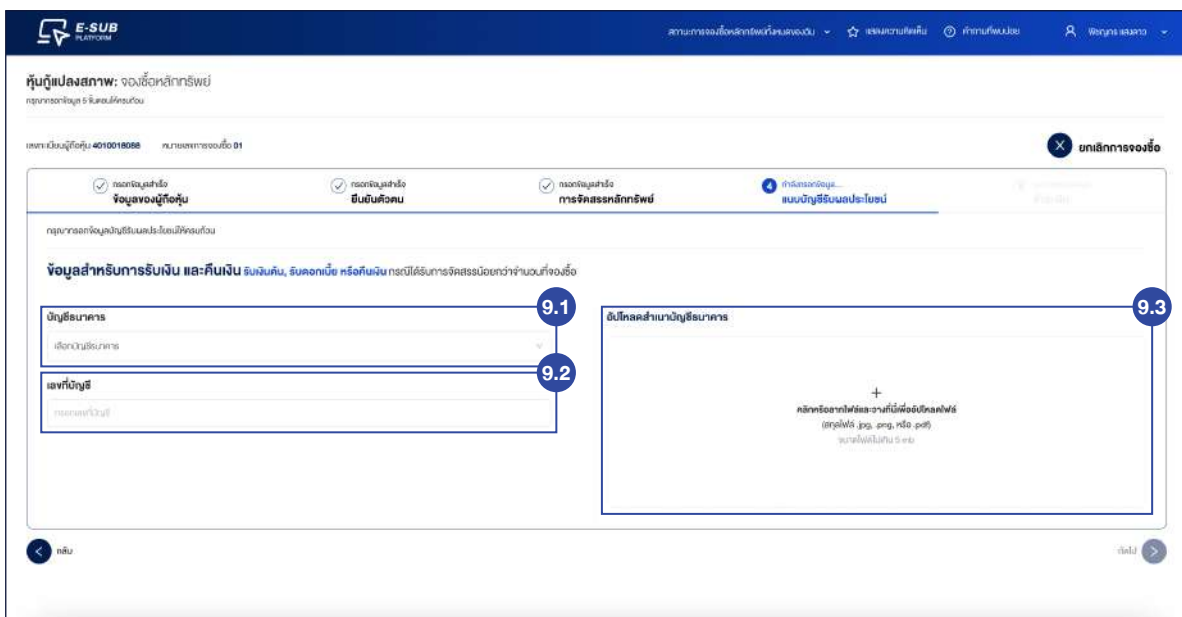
E-SUB PLATFORM

สถานะการจองซื้อหลักทรัพย์ทั้งหมดของฉัน
แสดงความคิดเห็น
คำถามที่พบบ่อย
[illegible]

หุ้นกู้แปลงสภาพ: จองซื้อหลักทรัพย์
กรุณากรอกข้อมูล 5 ขั้นตอนให้ครบถ้วน

เลขทะเบียนผู้ถือหุ้น 4010018088 หมายเลขการจองซื้อ 01

ยกเลิกการจองซื้อ

กรอกข้อมูลสำเร็จ
ข้อมูลของผู้ถือหุ้น

กรอกข้อมูลสำเร็จ
ยืนยันตัวตน

กรอกข้อมูลสำเร็จ
การจัดสรรหลักทรัพย์

4 กำลังกรอกข้อมูล...
แนบบัญชีรับผลประโยชน์

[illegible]

กรุณากรอกข้อมูลบัญชีรับผลประโยชน์ให้ครบถ้วน

ข้อมูลสำหรับการรับเงิน และคืนเงิน รับเงินต้น, รับดอกเบี้ย หรือคืนเงิน กรณีได้รับการจัดสรรน้อยกว่าจำนวนที่จองซื้อ

9.1
บัญชีธนาคาร
เลือกบัญชีธนาคาร

9.2
เลขที่บัญชี
กรอกเลขที่บัญชี

9.3
อัปโหลดสำเนาบัญชีธนาคาร
+
คลิกหรือลากไฟล์และวางที่นี่เพื่ออัปโหลดไฟล์
(สกุลไฟล์ .jpg, .png, หรือ .pdf)
ขนาดไฟล์ไม่เกิน 5 mb

กลับ

ถัดไป